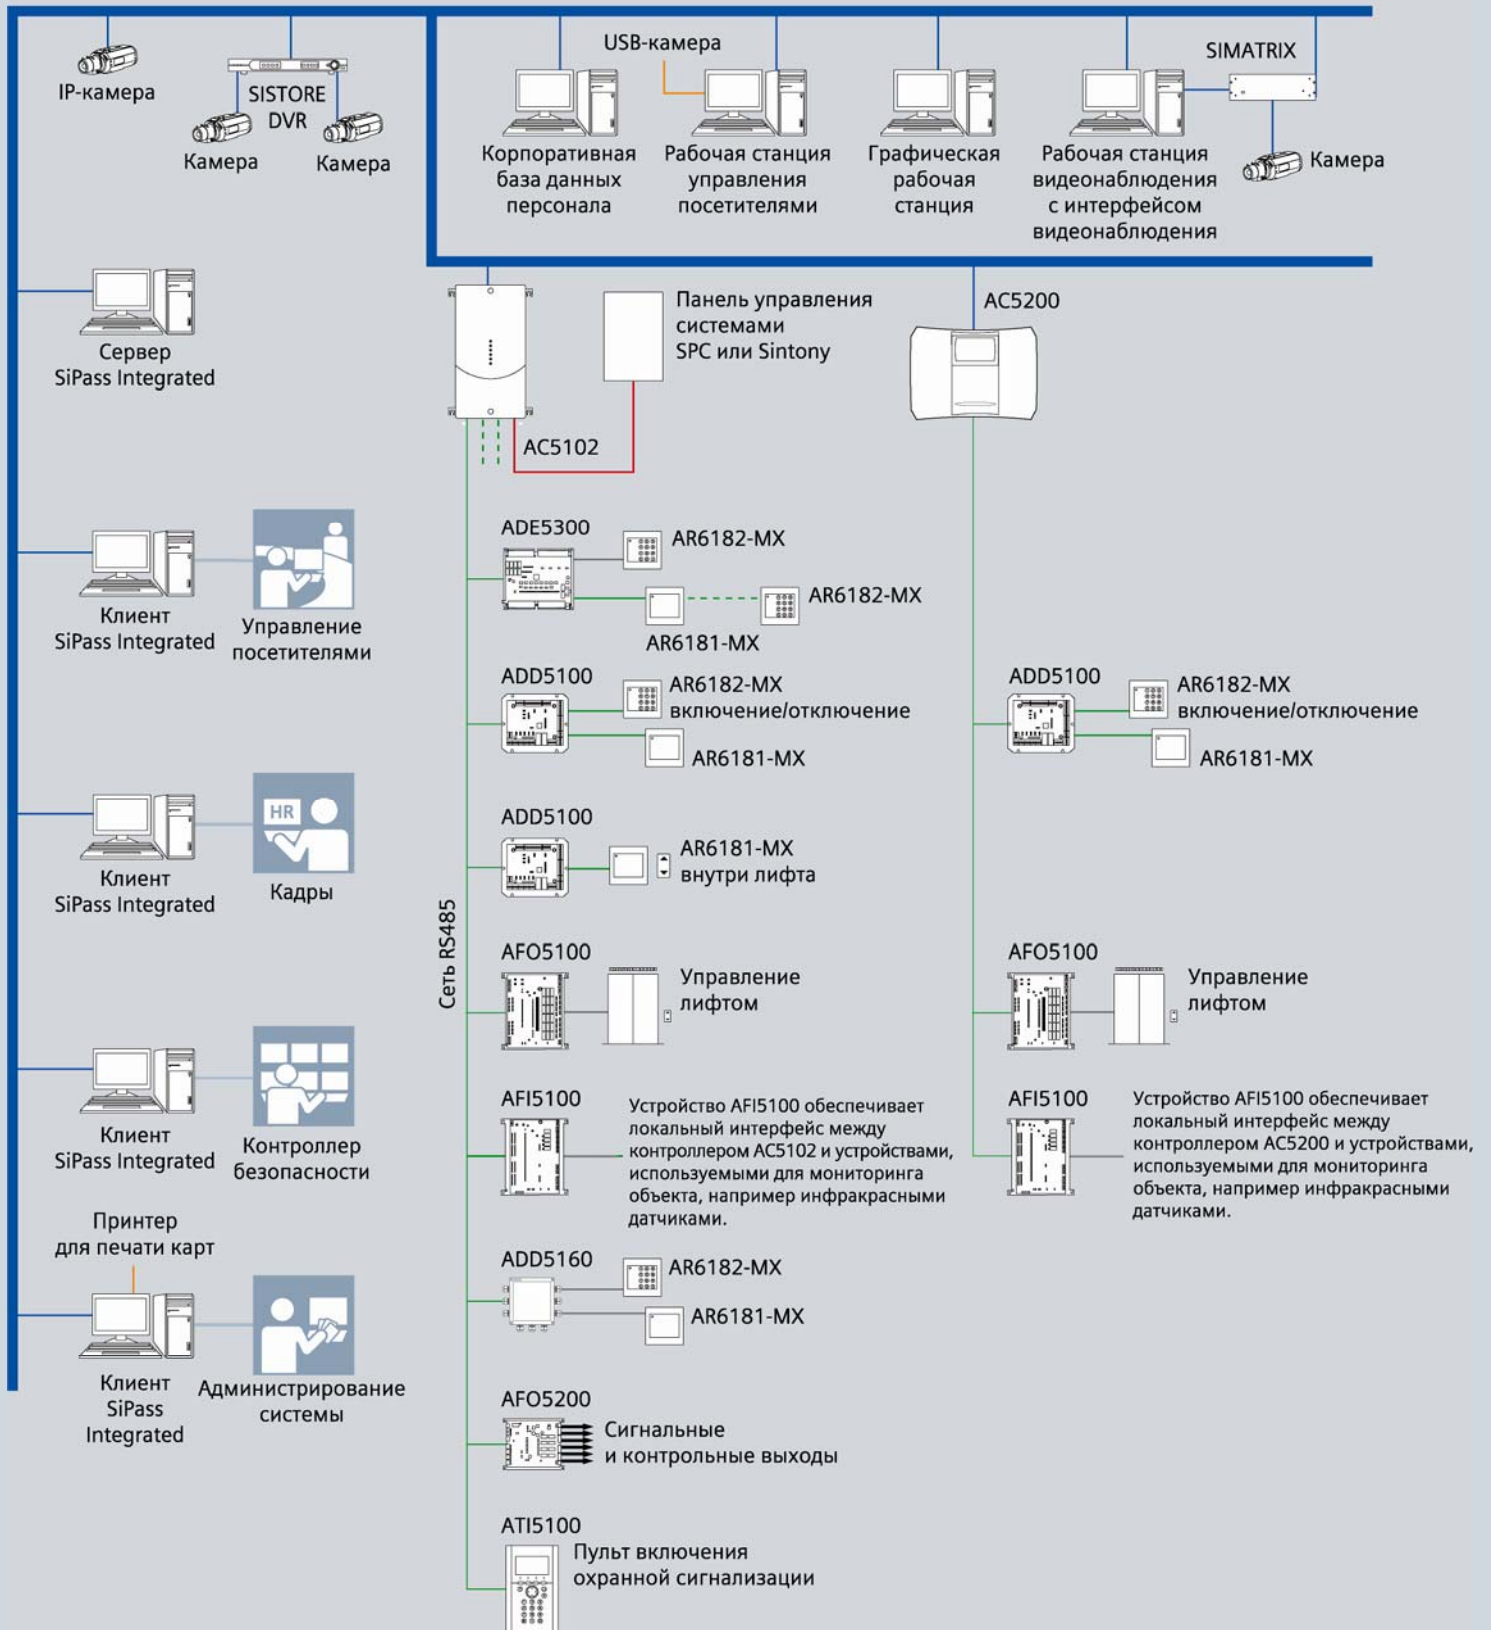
IP-камера

SISTORE DVR

Камера

Камера

USB-камера

Корпоративная база данных персонала

Рабочая станция управления посетителями

Графическая рабочая станция

SIMATRIX

Рабочая станция видеонаблюдения с интерфейсом видеонаблюдения

Камера

Сервер SiPass Integrated

Панель управления системами SPC или Sintony

AC5200

AC5102

Клиент SiPass Integrated

Управление посетителями

ADE5300

AR6182-MX

AR6182-MX

AR6181-MX

ADD5100

AR6182-MX включение/отключение

AR6181-MX

ADD5100

AR6182-MX включение/отключение

AR6181-MX

Клиент SiPass Integrated

HR

Кадры

ADD5100

AR6181-MX внутри лифта

Сеть RS485

AFO5100

Управление лифтом

AFO5100

Управление лифтом

Клиент SiPass Integrated

Контроллер безопасности

AFI5100

Устройство AFI5100 обеспечивает локальный интерфейс между контроллером AC5102 и устройствами, используемыми для мониторинга объекта, например инфракрасными датчиками.

AFI5100

Устройство AFI5100 обеспечивает локальный интерфейс между контроллером AC5200 и устройствами, используемыми для мониторинга объекта, например инфракрасными датчиками.

Принтер для печати карт

ADD5160

AR6182-MX

AR6181-MX

Клиент SiPass Integrated

Администрирование системы

AFO5200

Сигнальные и контрольные выходы

ATI5100

Пульт включения охранной сигнализации